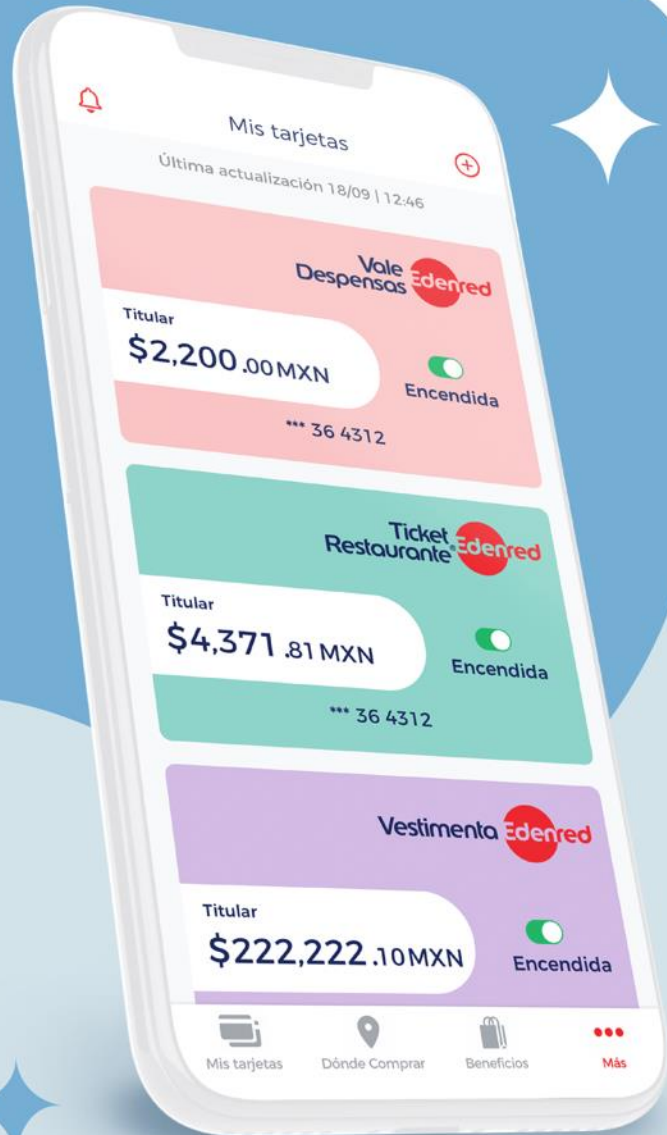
Mis tarjetas

Última actualización 18/09 | 12:46

Vale Despensas Edenred

Titular

$2,200.00 MXN

Encendida

*** 36 4312

Ticket Restaurante Edenred

Titular

$4,371.81 MXN

Encendida

*** 36 4312

Vestimenta Edenred

Titular

$222,222.10 MXN

Encendida

Mis tarjetas
Dónde Comprar
Beneficios
Más